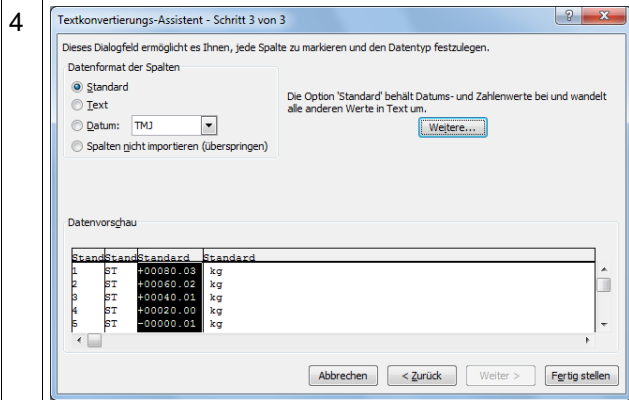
4

Textkonvertierungs-Assistent - Schritt 3 von 3

Dieses Dialogfeld ermöglicht es Ihnen, jede Spalte zu markieren und den Datentyp festzulegen.

Datenformat der Spalten
Standard
Text
Datum: TMJ
Spalten nicht importieren (überspringen)

Die Option 'Standard' behält Datums- und Zahlenwerte bei und wandelt alle anderen Werte in Text um.

Weitere...

Datenvorschau

| Stand | Stand | Standard | Standard |
|---|---|---|---|
| 1 | ST | +00080.03 | kg |
| 2 | ST | +00060.02 | kg |
| 3 | ST | +00040.01 | kg |
| 4 | ST | +00020.00 | kg |
| 5 | ST | -00000.01 | kg |

Abbrechen
< Zurück
Weiter >
Fertig stellen